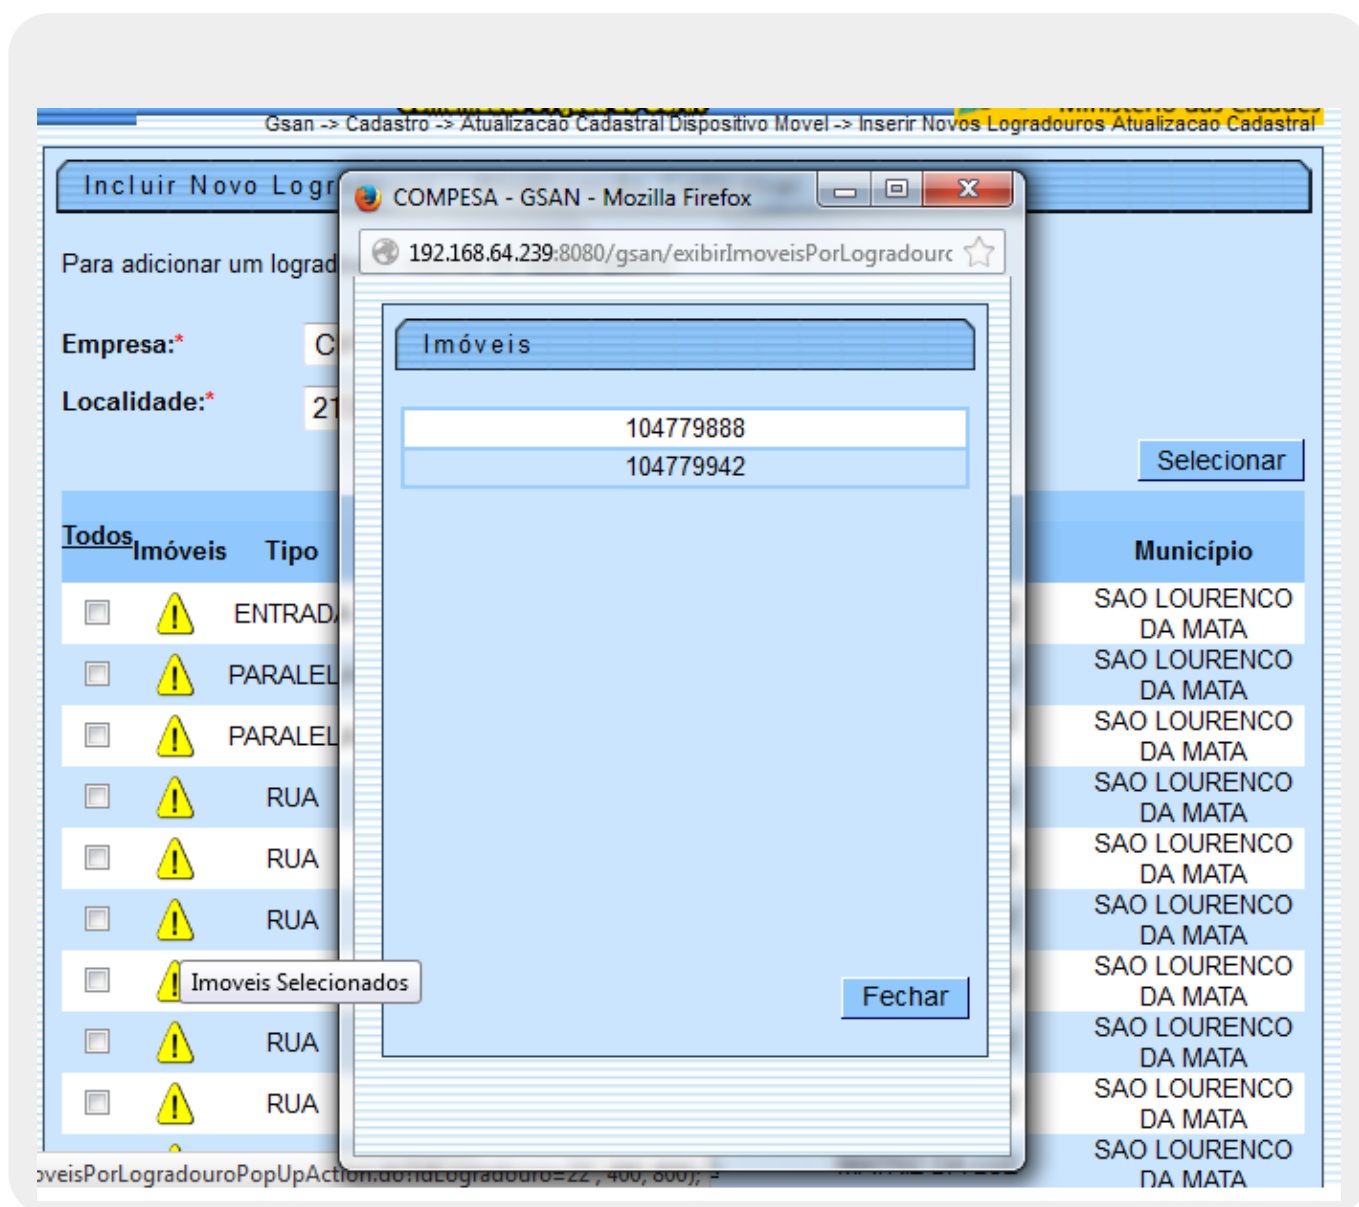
Gsan -> Cadastro -> Atualizacao Cadastral Dispositivo Movel -> Inserir Novos Logradouros Atualizacao Cadastral

Incluir Novo Logr

Para adicionar um lograd

Empresa:*

Localidade:*

COMPESA - GSAN - Mozilla Firefox

192.168.64.239:8080/gsan/exibirImoveisPorLogradourc

Imóveis

| 104779888 |
|---|
| 104779942 |

Fechar

Selecionar

| Todos | Imóveis | Tipo | Município |
|---|---|---|---|
| | | ENTRAD | SAO LOURENCO DA MATA |
| | | PARALEL | SAO LOURENCO DA MATA |
| | | PARALEL | SAO LOURENCO DA MATA |
| | | RUA | SAO LOURENCO DA MATA |
| | | RUA | SAO LOURENCO DA MATA |
| | | RUA | SAO LOURENCO DA MATA |
| | | | SAO LOURENCO DA MATA |
| | | RUA | SAO LOURENCO DA MATA |
| | | RUA | SAO LOURENCO DA MATA |
| | | | SAO LOURENCO DA MATA |

Imoveis Selecionados

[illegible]veisPorLogradouroPopUpAction.do?idLogradouro=22 , 400, 800);